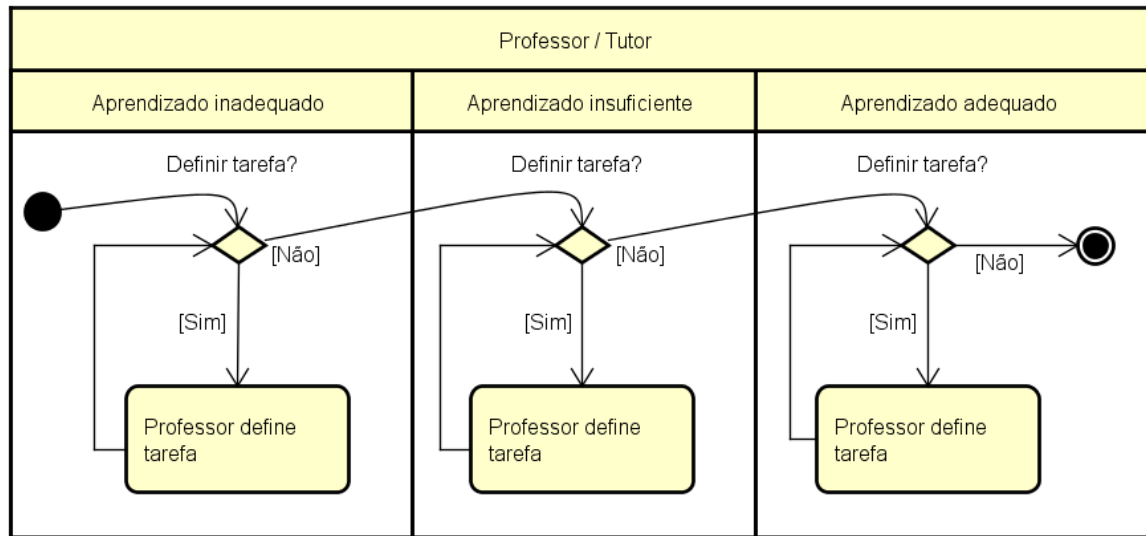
Professor / Tutor

| Aprendizado inadequado | Aprendizado insuficiente | Aprendizado adequado |
|---|---|---|
| Definir tarefa? | Definir tarefa? | Definir tarefa? |
| [Não] | [Não] | [Não] |
| [Sim] | [Sim] | [Sim] |
| Professor define tarefa | Professor define tarefa | Professor define tarefa |